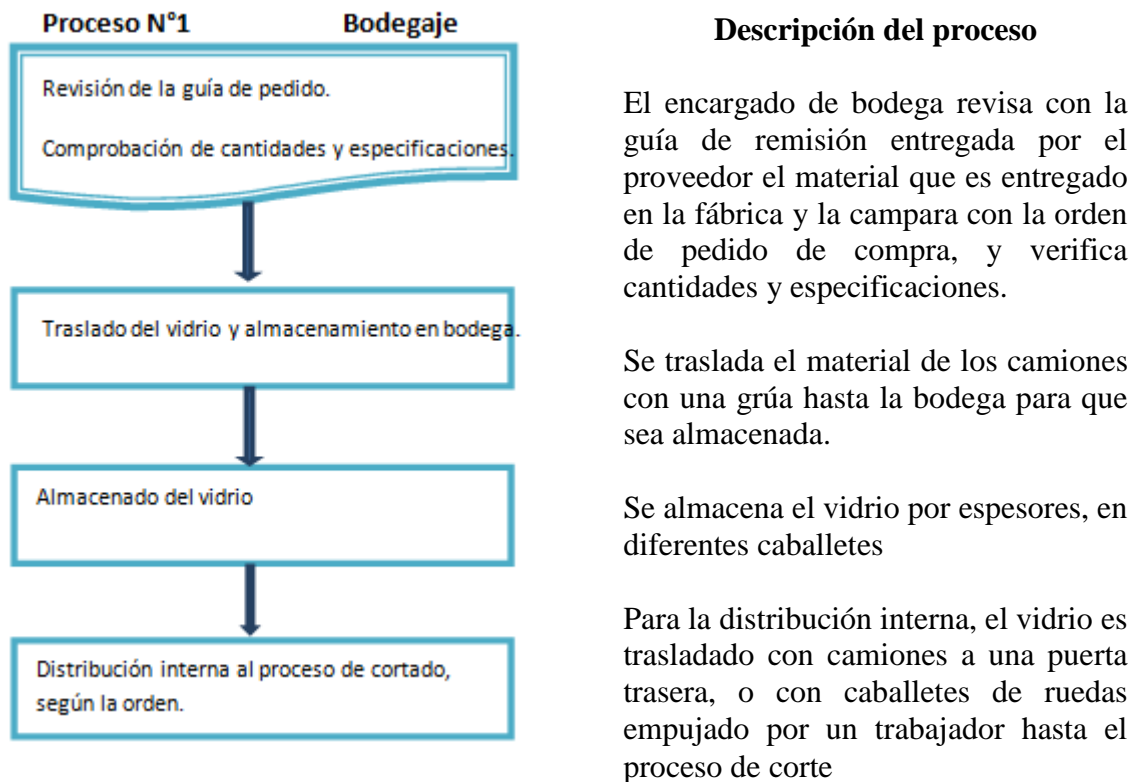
Proceso N°1 Bodegaje

Revisión de la guía de pedido.

Comprobación de cantidades y especificaciones.

Traslado del vidrio y almacenamiento en bodega.

Almacenado del vidrio

Distribución interna al proceso de cortado, según la orden.

Descripción del proceso

El encargado de bodega revisa con la guía de remisión entregada por el proveedor el material que es entregado en la fábrica y la campara con la orden de pedido de compra, y verifica cantidades y especificaciones.

Se traslada el material de los camiones con una grúa hasta la bodega para que sea almacenada.

Se almacena el vidrio por espesores, en diferentes caballetes

Para la distribución interna, el vidrio es trasladado con camiones a una puerta trasera, o con caballetes de ruedas empujado por un trabajador hasta el proceso de corte